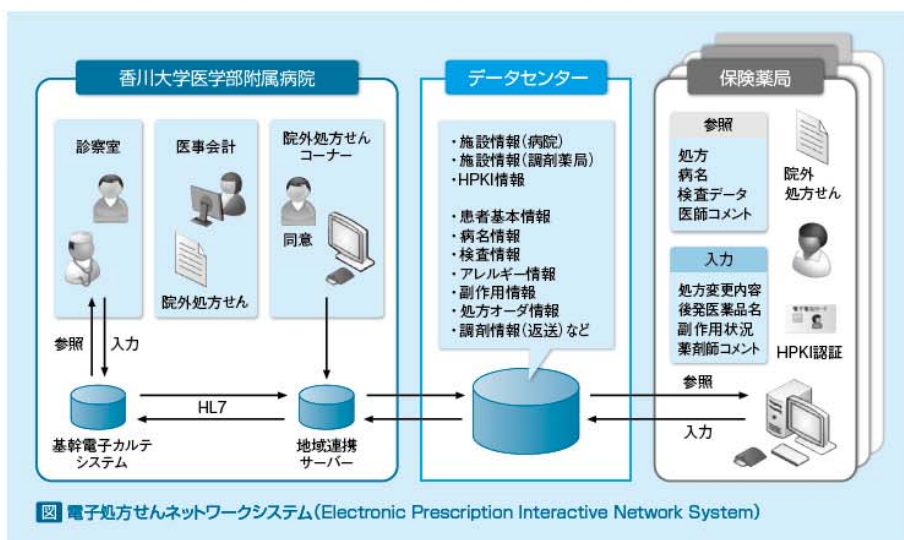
香川大学医学部附属病院

診察室

医事会計

院外処方せんコーナー

同意

院外処方せん

参照

入力

HL7

基幹電子カルテシステム

地域連携サーバー

データセンター

・施設情報(病院)
・施設情報(調剤薬局)
・HPKI情報

・患者基本情報
・病名情報
・検査情報
・アレルギー情報
・副作用情報
・処方オーダ情報
・調剤情報(返送)など

保険薬局

参照

処方
病名
検査データ
医師コメント

院外処方せん

入力

処方変更内容
後発医薬品名
副作用状況
薬剤師コメント

HPKI認証

参照

入力

図 電子処方せんネットワークシステム(Electronic Prescription Interactive Network System)